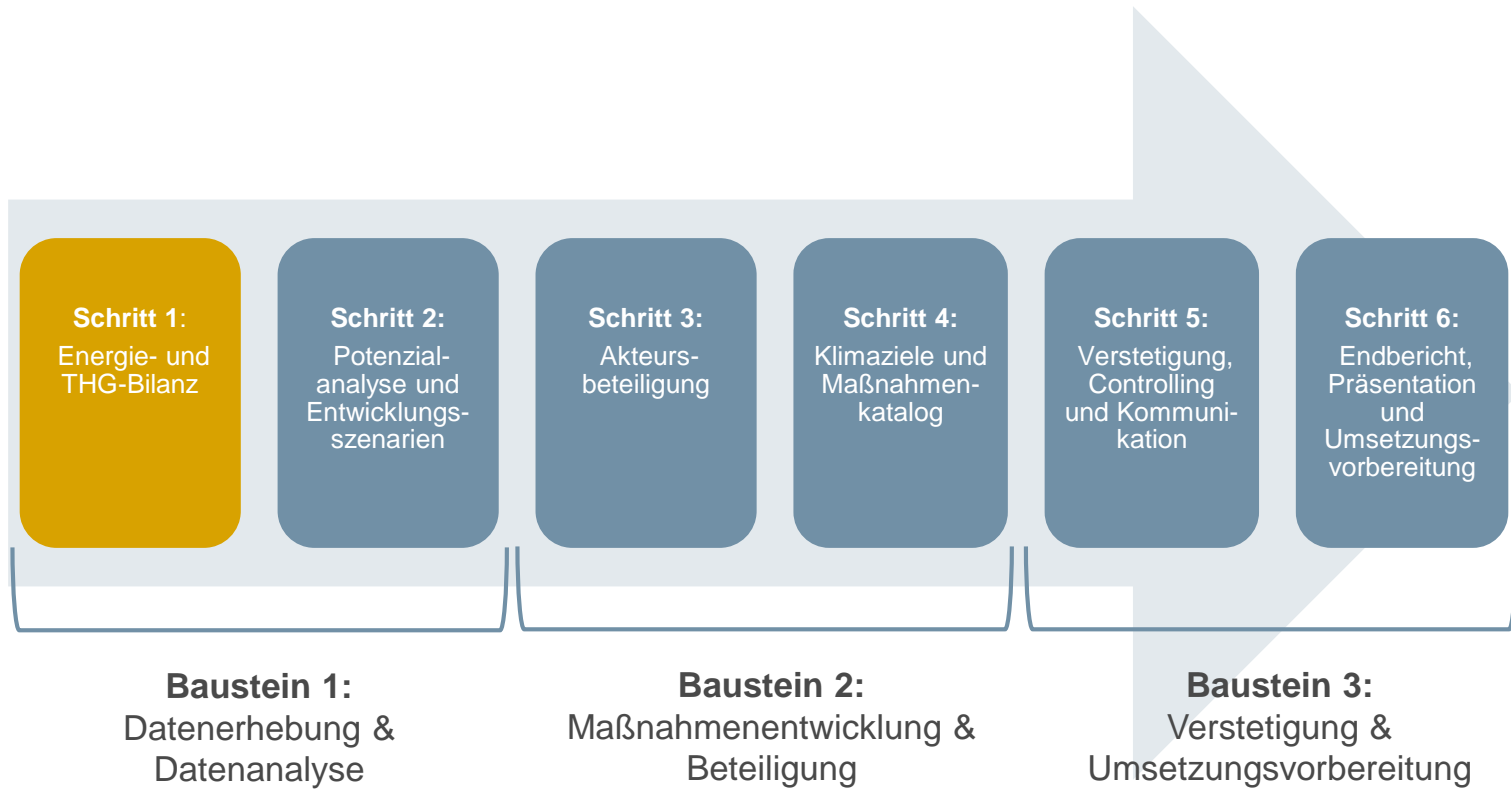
Schritt 1:
Energie- und THG-Bilanz

Schritt 2:
Potenzialanalyse und Entwicklungsszenarien

Schritt 3:
Akteursbeteiligung

Schritt 4:
Klimaziele und Maßnahmenkatalog

Schritt 5:
Verstetigung, Controlling und Kommunikation

Schritt 6:
Endbericht, Präsentation und Umsetzungsvorbereitung

Baustein 1:
Datenerhebung & Datenanalyse

Baustein 2:
Maßnahmenentwicklung & Beteiligung

Baustein 3:
Verstetigung & Umsetzungsvorbereitung